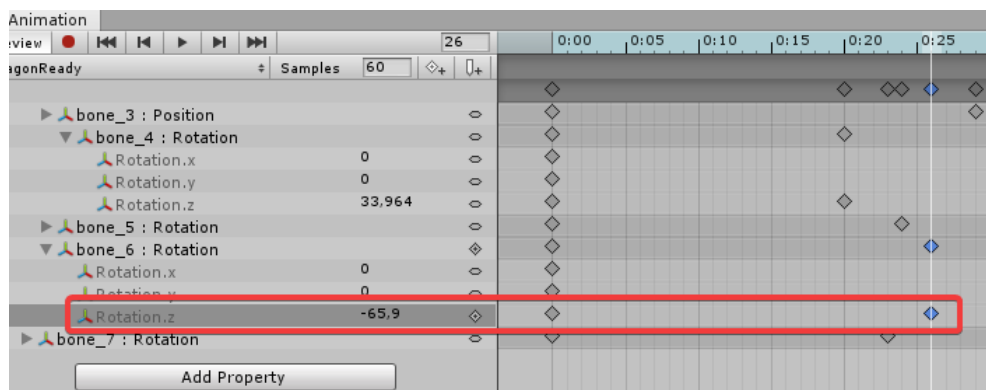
Animation

eview

26

agonReady

Samples

60

0:00 0:05 0:10 0:15 0:20 0:25

bone_3 : Position

bone_4 : Rotation

Rotation.x 0

Rotation.y 0

Rotation.z 33,964

bone_5 : Rotation

bone_6 : Rotation

Rotation.x 0

Rotation.y 0

Rotation.z -65,9

bone_7 : Rotation

Add Property